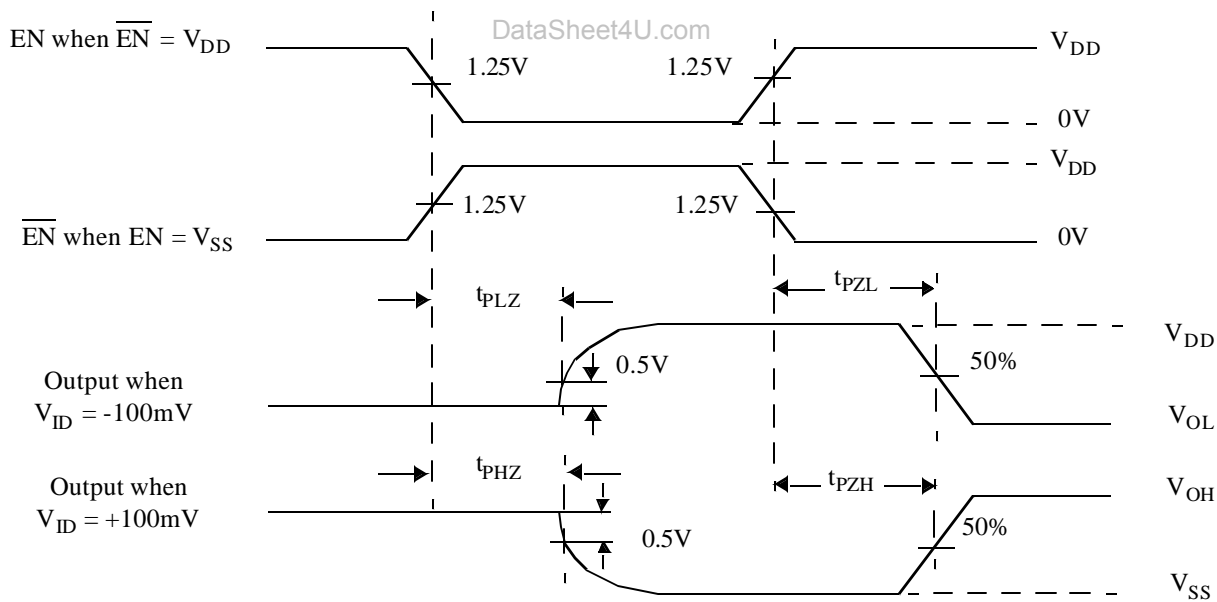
DataSheet4U.com

EN when $\overline{EN} = V_{DD}$

1.25V

1.25V

$V_{DD}$

0V

$V_{DD}$

1.25V

1.25V

$\overline{EN}$ when EN = $V_{SS}$

0V

$t_{PLZ}$

$t_{PZL}$

$V_{DD}$

0.5V

50%

Output when $V_{ID}$ = -100mV

$V_{OL}$

$t_{PHZ}$

$t_{PZH}$

Output when $V_{ID}$ = +100mV

$V_{OH}$

50%

0.5V

$V_{SS}$